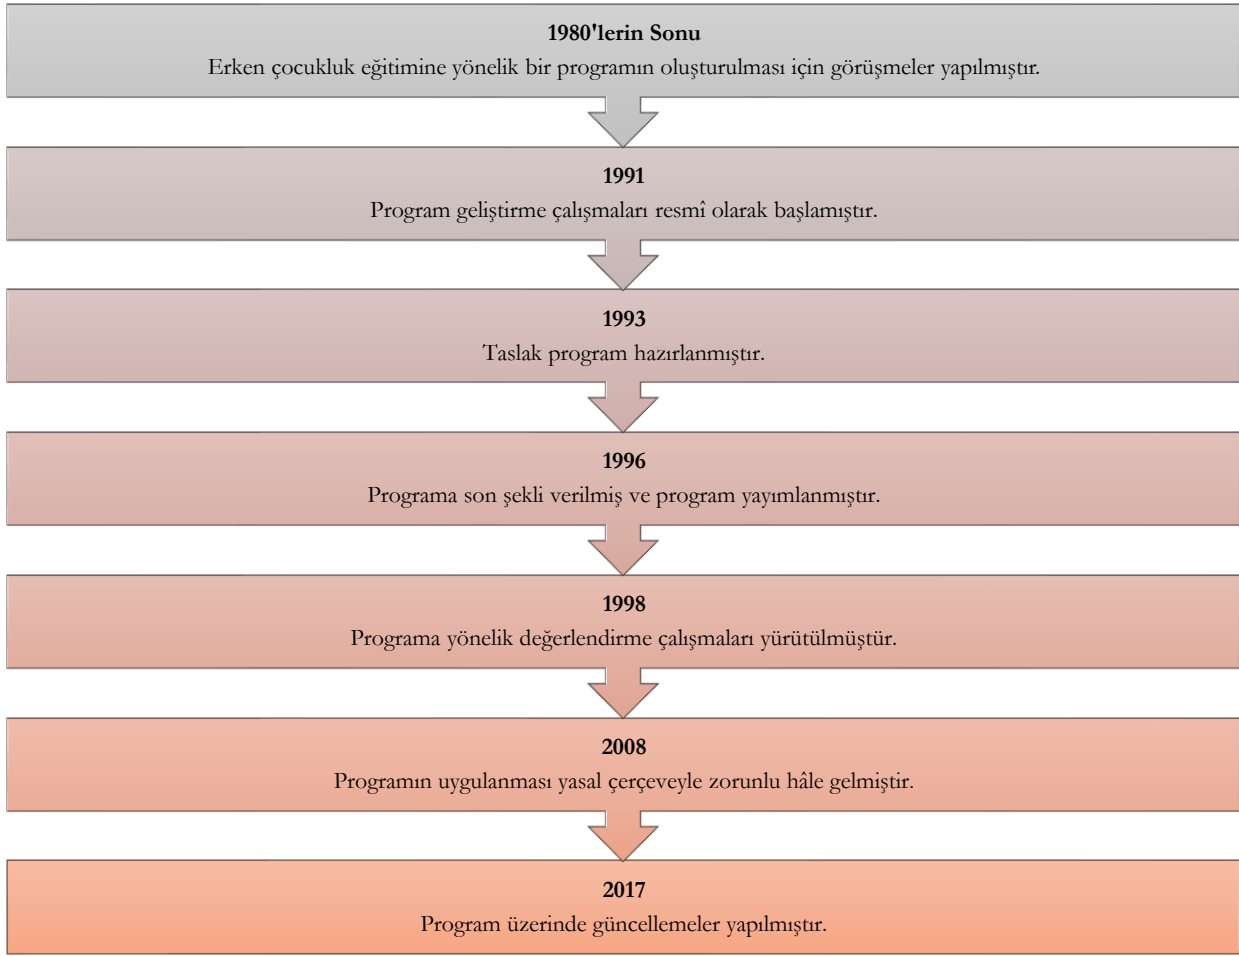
1980'lerin Sonu
Erken çocukluk eğitimine yönelik bir programın oluşturulması için görüşmeler yapılmıştır.

1991
Program geliştirme çalışmaları resmî olarak başlamıştır.

1993
Taslak program hazırlanmıştır.

1996
Programa son şekli verilmiş ve program yayımlanmıştır.

1998
Programa yönelik değerlendirme çalışmaları yürütülmüştür.

2008
Programın uygulanması yasal çerçeveyle zorunlu hâle gelmiştir.

2017
Program üzerinde güncellemeler yapılmıştır.